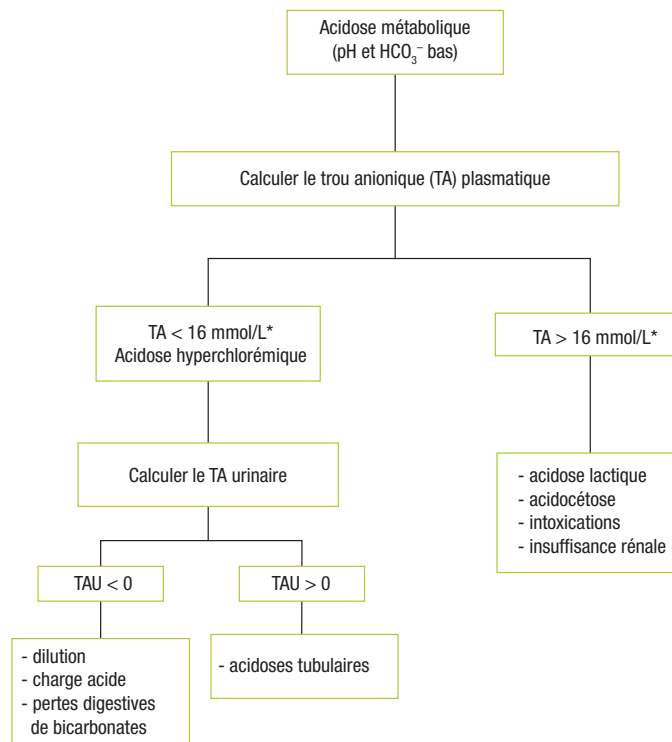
Acidose métabolique
(pH et $HCO_3^-$ bas)

Calculer le trou anionique (TA) plasmatique

TA < 16 mmol/L*
Acidose hyperchlorémique

TA > 16 mmol/L*

Calculer le TA urinaire

- acidose lactique
- acidocétose
- intoxications
- insuffisance rénale

TAU < 0

TAU > 0

- dilution
- charge acide
- pertes digestives de bicarbonates

- acidoses tubulaires